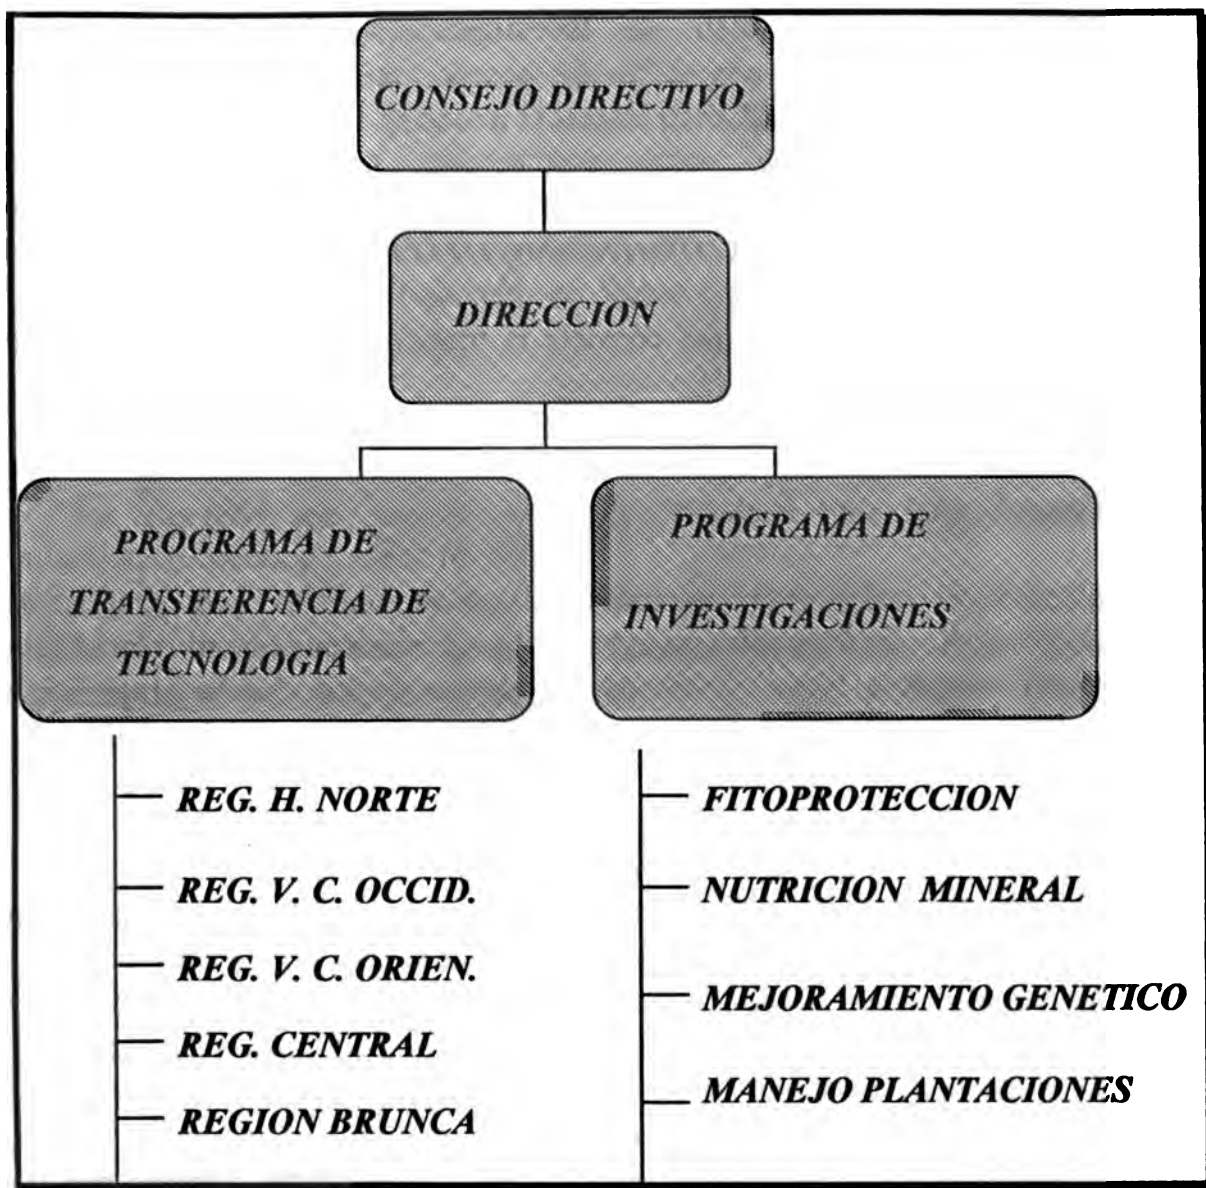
CONSEJO DIRECTIVO

DIRECCION

PROGRAMA DE TRANSFERENCIA DE TECNOLOGIA

PROGRAMA DE INVESTIGACIONES

REG. H. NORTE

REG. V. C. OCCID.

REG. V. C. ORIEN.

REG. CENTRAL

REGION BRUNCA

FITOPROTECCION

NUTRICION MINERAL

MEJORAMIENTO GENETICO

MANEJO PLANTACIONES